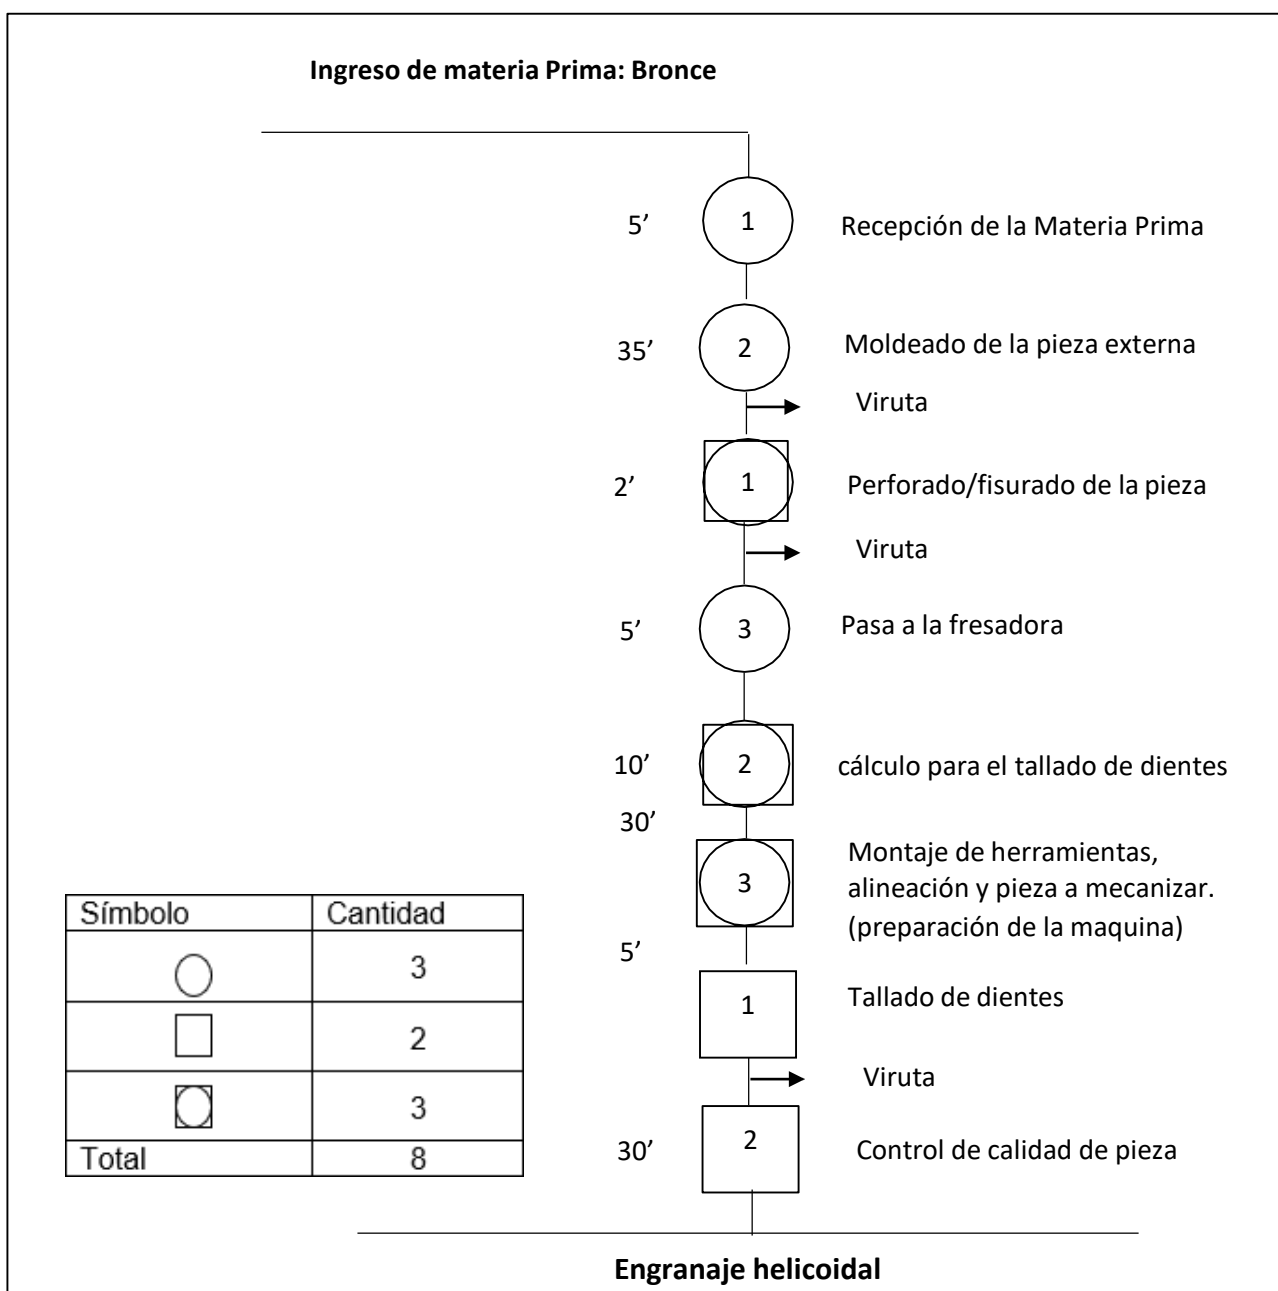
**Ingreso de materia Prima: Bronce**

5’ 1 Recepción de la Materia Prima

35’ 2 Moldeado de la pieza externa

Viruta

2’ 1 Perforado/fisurado de la pieza

Viruta

5’ 3 Pasa a la fresadora

10’ 2 cálculo para el tallado de dientes

30’ 3 Montaje de herramientas, alineación y pieza a mecanizar. (preparación de la maquina)

5’ 1 Tallado de dientes

Viruta

30’ 2 Control de calidad de pieza

| Símbolo | Cantidad |
|---|---|
| ○ | 3 |
| □ | 2 |
| ⊡ | 3 |
| Total | 8 |

**Engranaje helicoidal**